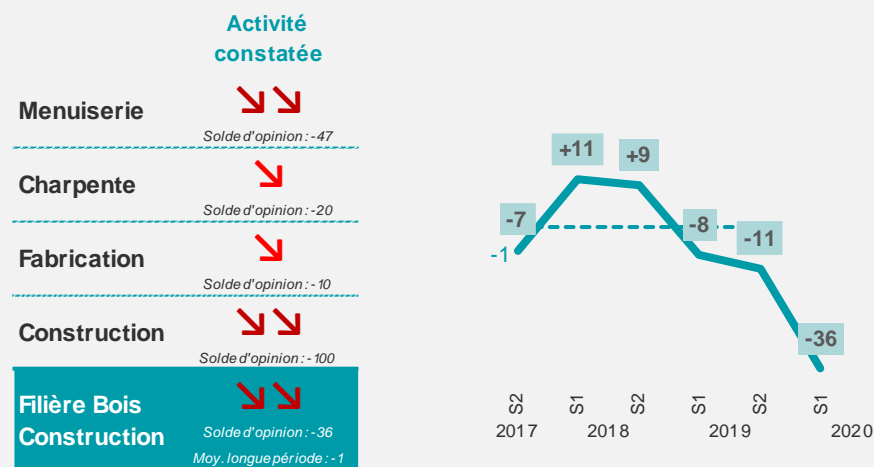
Activité constatée

Menuiserie
Solde d'opinion : -47

Charpente
Solde d'opinion : -20

Fabrication
Solde d'opinion : - 10

Construction
Solde d'opinion : - 100

Filière Bois Construction
Solde d'opinion : -36
Moy. longue période : - 1

-1
-7
+11
+9
-8
-11
-36

S2
2017
S1
S2
2018
S1
S2
2019
S1
2020